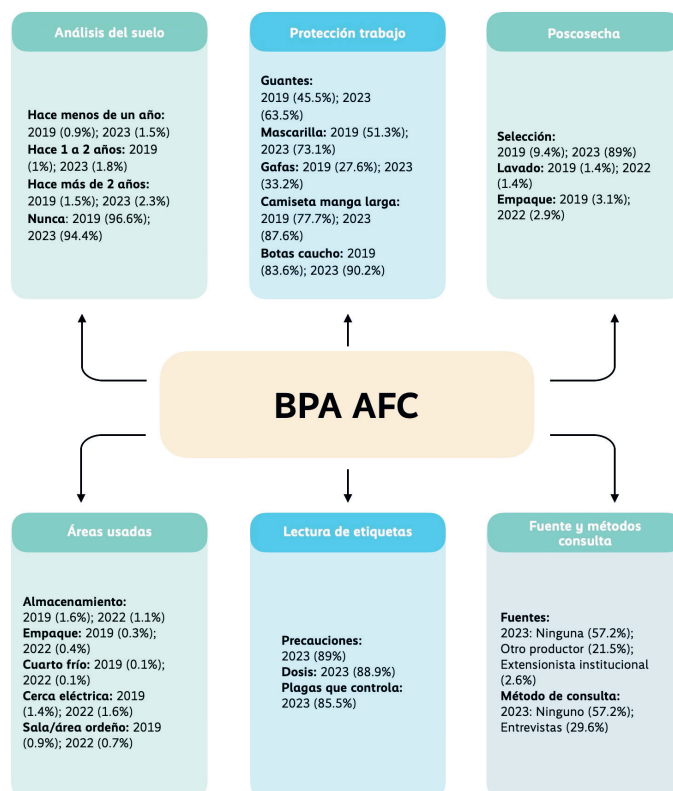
Análisis del suelo

**Hace menos de un año:** 2019 (0.9%); 2023 (1.5%)
**Hace 1 a 2 años:** 2019 (1%); 2023 (1.8%)
**Hace más de 2 años:** 2019 (1.5%); 2023 (2.3%)
**Nunca:** 2019 (96.6%); 2023 (94.4%)

Protección trabajo

**Guantes:** 2019 (45.5%); 2023 (63.5%)
**Mascarilla:** 2019 (51.3%); 2023 (73.1%)
**Gafas:** 2019 (27.6%); 2023 (33.2%)
**Camiseta manga larga:** 2019 (77.7%); 2023 (87.6%)
**Botas caucho:** 2019 (83.6%); 2023 (90.2%)

Poscosecha

**Selección:** 2019 (9.4%); 2023 (89%)
**Lavado:** 2019 (1.4%); 2022 (1.4%)
**Empaque:** 2019 (3.1%); 2022 (2.9%)

BPA AFC

Áreas usadas

**Almacenamiento:** 2019 (1.6%); 2022 (1.1%)
**Empaque:** 2019 (0.3%); 2022 (0.4%)
**Cuarto frío:** 2019 (0.1%); 2022 (0.1%)
**Cerca eléctrica:** 2019 (1.4%); 2022 (1.6%)
**Sala/área ordeño:** 2019 (0.9%); 2022 (0.7%)

Lectura de etiquetas

**Precauciones:** 2023 (89%)
**Dosis:** 2023 (88.9%)
**Plagas que controla:** 2023 (85.5%)

Fuente y métodos consulta

**Fuentes:** 2023: Ninguna (57.2%); Otro productor (21.5%); Extensionista institucional (2.6%)
**Método de consulta:** 2023: Ninguno (57.2%); Entrevistas (29.6%)